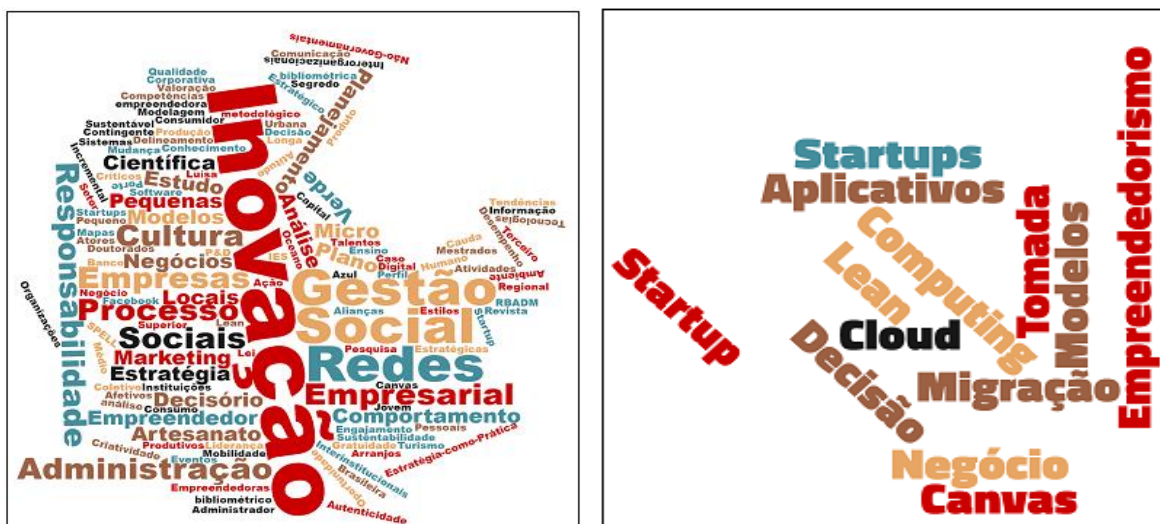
Inovação
Gestão
Social
Redes
Responsabilidade
Empresarial
Processo
Empresas
Cultura
Administração
Sociais
Planejamento
Análise
Plano
Verde
Micro
Pequenas
Modelos
Estudo
Científica
Negócios
Locais
Marketing
Estratégia
Decisório
Empreendedor
Artesanato
Comportamento
Qualidade
Corporativa
Valoração
Competências
empreendedora
Modelagem
Consumidor
Sustentável
Contingente
Sistemas
Incremental
Mudança
Conhecimento
Produção
Delineamento
Decisão
Longa
Urbana
metodológico
Estratégico
bibliométrica
Segredo
Interorganizacionais
Comunicação
Não-Governamentais
Produto
Atitude
Críticos
Luisa
Porte
Setor
Software
Startups
Pequeno
Mapas
Atores
Doutorados
Banco
Negócio
Facebook
SPELL
Médio
Organizações
Coletivo
Afetivos
análise
Criatividade
Produtivos
Liderança
Eventos
Mobilidade
Instituições
Consumo
Empreendedoras
bibliométrico
Administrador
Capital
Oceano
Talentos
Ensino
IES
Digital
Caso
Azul
Ação
Superior
Lean
Lei
Alianças
Estilos
Pesquisa
Estratégicas
Canvas
Jovem
Engajamento
Pessoais
Sustentabilidade
Gratuidade
Turismo
Arranjos
Interinstitucionais
Brasileira
Estratégia-como-Prática
Autenticidade
Tendências
Informação
Desempenho
Tecnologias
Terceiro
Cauda
Humano
Mestrados
Atividades
Ambiente
Regional
RBADM
Revista
Startup

Startups
Aplicativos
Empreendedorismo
Startup
Computing
Lean
Tomada
Modelos
Cloud
Decisão
Migração
Negócio
Canvas